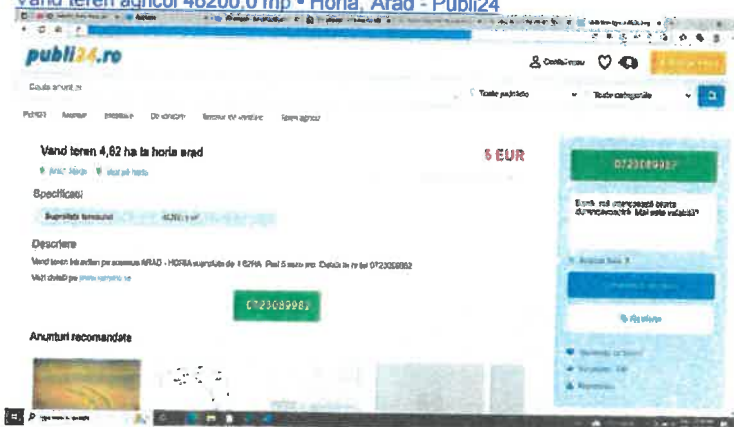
Vand teren agricol 46200,0 mp • Horia, Arad - Publi24

publi24.ro

Caută anunțuri

Toate județele

Toate categoriile

Vand teren 4,62 ha la horia arad

5 EUR

Arad, Horia

Specificatii

Suprafata terenului

Descriere

Vand teren intravilan pe soseaua ARAD - HORIA suprafata de 4.62HA. Pret 5 euro mp. Detalii la nr tel 0723089982

0723089982

0723089982

Anunturi recomandate

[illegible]